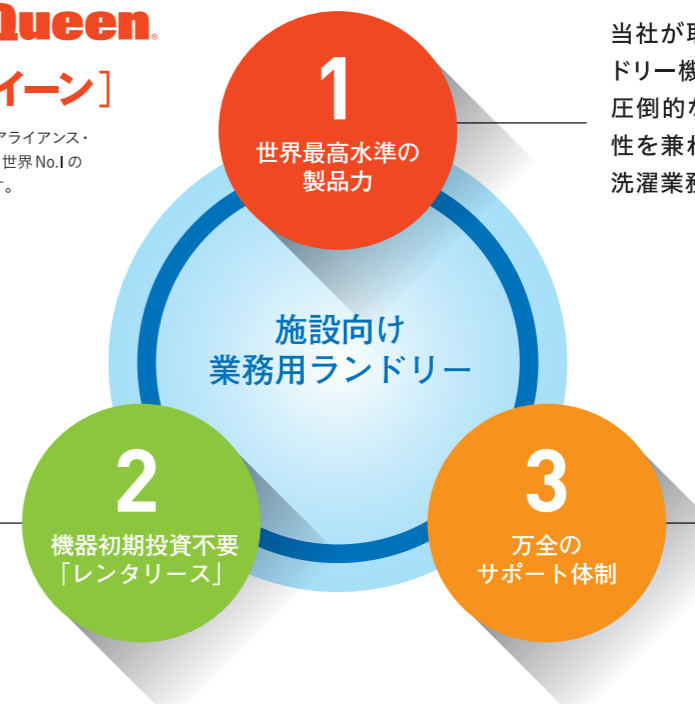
Queen.

イーン］

アライアンス・
世界No.1の
す。

1
世界最高水準の
製品力

当社が取
ドリー機
圧倒的な
性を兼ね
洗濯業務

施設向け
業務用ランドリー

2
機器初期投資不要
「レンタリース」

3
万全の
サポート体制